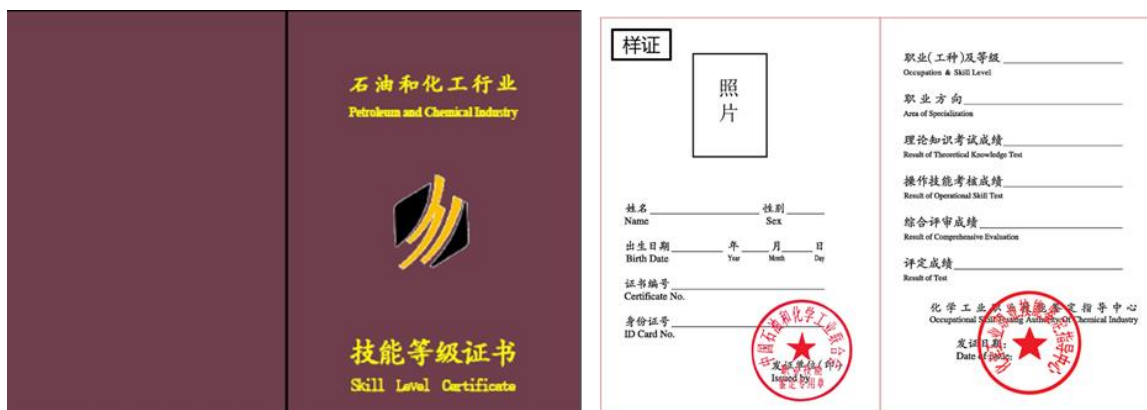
石油和化工行业
Petroleum and Chemical Industry

技能等级证书
Skill Level Certificate

样证

照片

姓名 ______ 性别 ______
Name Sex

出生日期 ______ 年 ______ 月 ______ 日
Birth Date Year Month Day

证书编号 ______
Certificate No.

身份证号 ______
ID Card No.

中国石油和化学工业联合会
发证单位(章)
Issued by

职业(工种)及等级 ______
Occupation & Skill Level

职业方向 ______
Area of Specialization

理论知识考试成绩 ______
Result of Theoretical Knowledge Test

操作技能考核成绩 ______
Result of Operational Skill Test

综合评审成绩 ______
Result of Comprehensive Evaluation

评定成绩 ______
Result of Test

化学工业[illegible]技能鉴定指导中心
Occupational Skill Testing Authority Of Chemical Industry

发证日期:
Date of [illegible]: